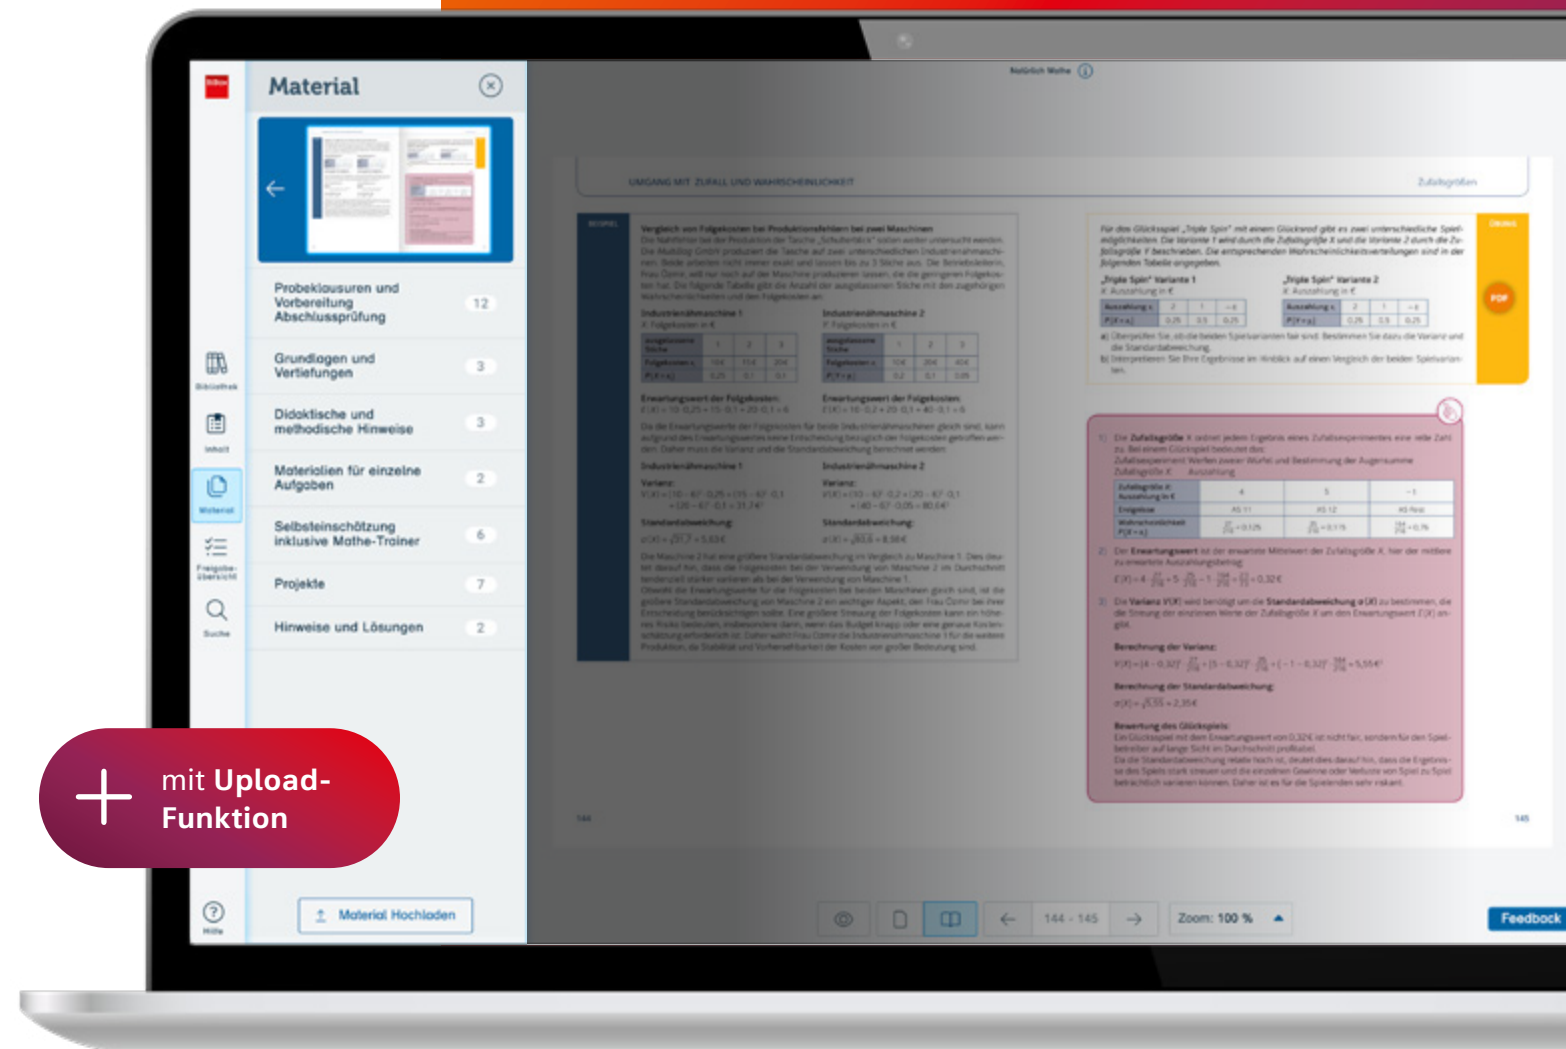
Material

Probeklausuren und Vorbereitung Abschlussprüfung 12

Grundlagen und Vertiefungen 3

Didaktische und methodische Hinweise 3

Materialien für einzelne Aufgaben 2

Selbsteinschätzung inklusive Mathe-Trainer 6

Projekte 7

Hinweise und Lösungen 2

Material Hochladen

Bibliothek

Inhalt

Material

Freigabe-Übersicht

Suche

Hilfe

mit Upload-Funktion

Natürlich Mathe

UMGANG MIT ZUFALL UND WAHRSCHEINLICHKEIT

Zufallsgrößen

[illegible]

144

145

144 - 145

Zoom: 100 %

Feedback